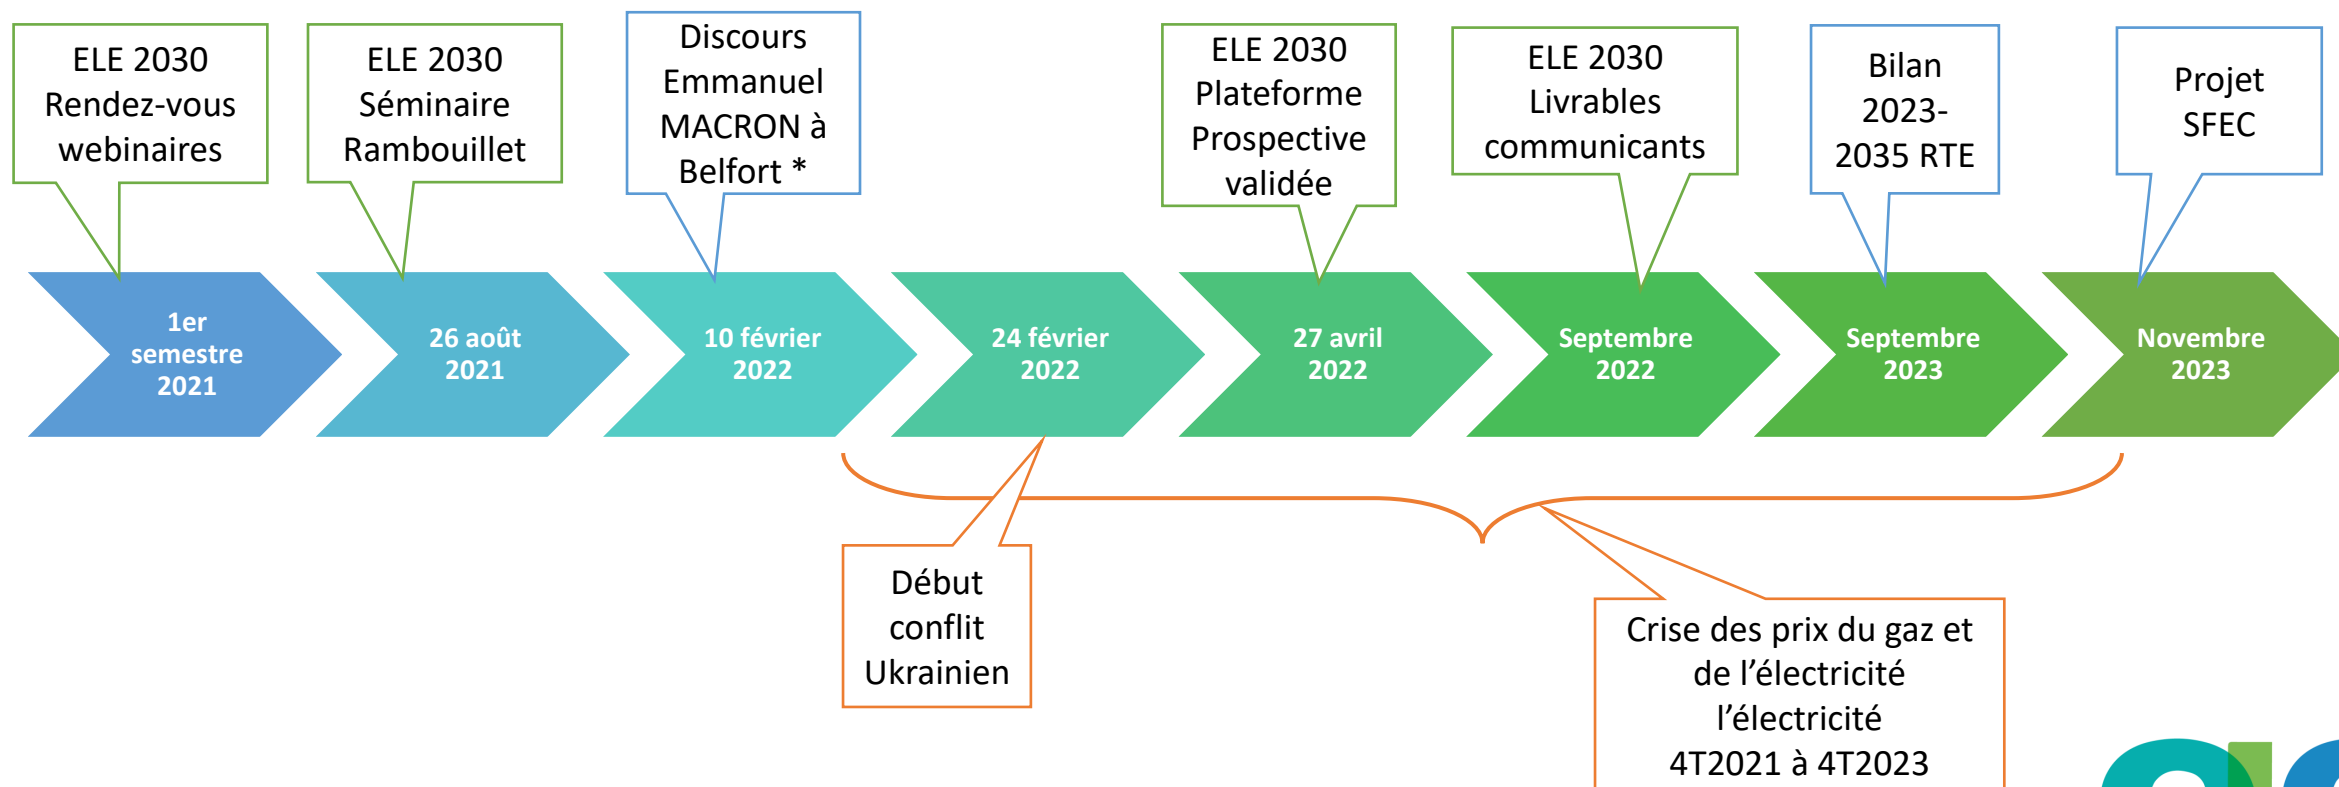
ELE 2030 Rendez-vous webinaires

ELE 2030 Séminaire Rambouillet

Discours Emmanuel MACRON à Belfort *

ELE 2030 Plateforme Prospective validée

ELE 2030 Livrables communicants

Bilan 2023-2035 RTE

Projet SFEC

1er semestre 2021

26 août 2021

10 février 2022

24 février 2022

27 avril 2022

Septembre 2022

Septembre 2023

Novembre 2023

Début conflit Ukrainien

Crise des prix du gaz et de l'électricité l'électricité 4T2021 à 4T2023